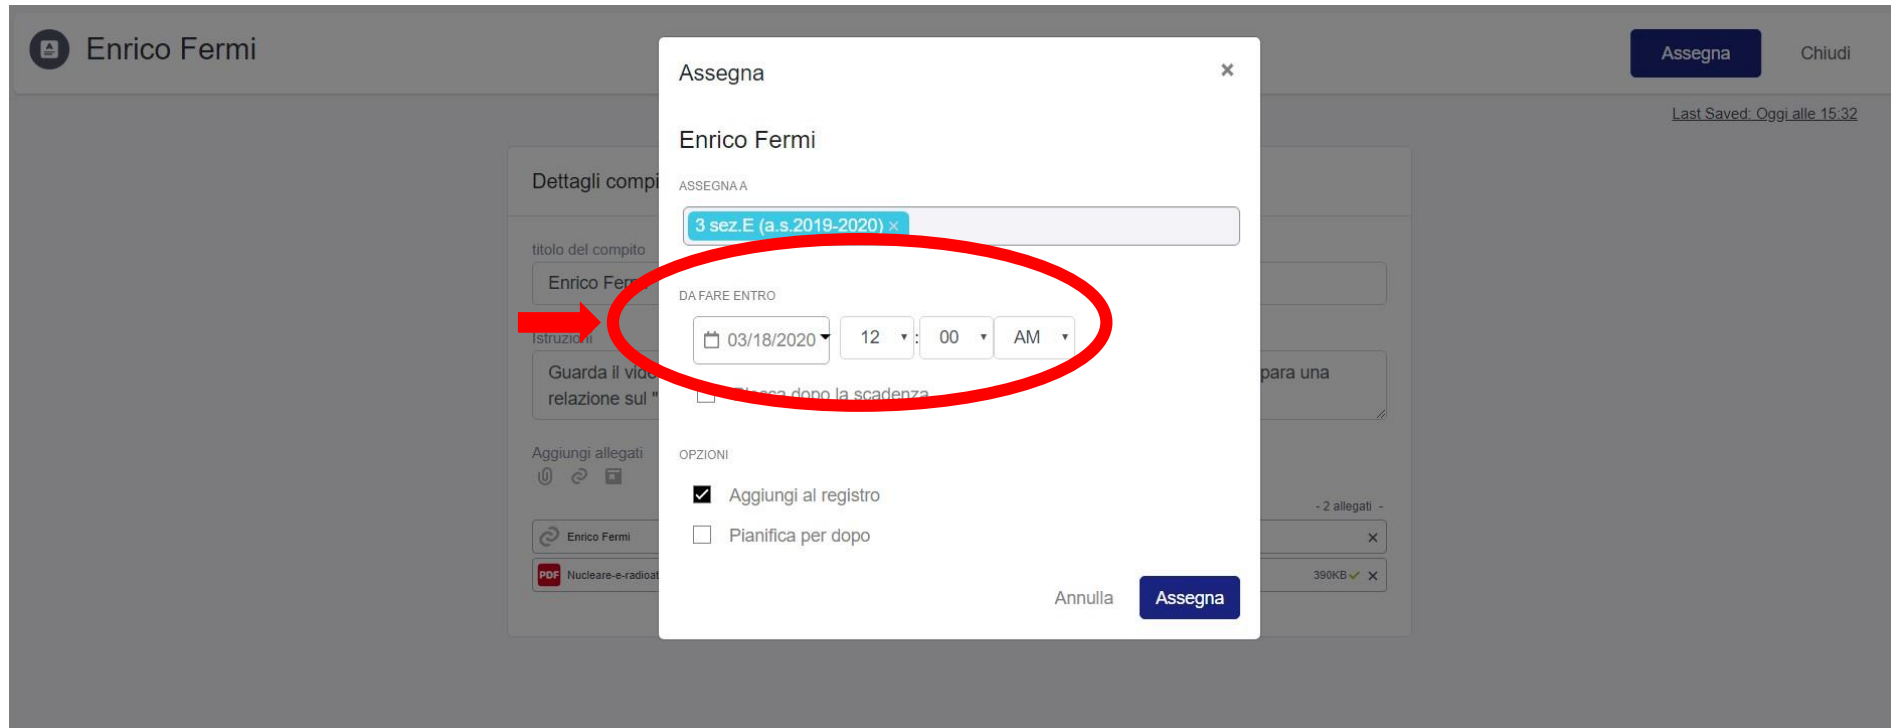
Enrico Fermi

Assegna Chiudi

Last Saved: Oggi alle 15:32

Dettagli compi

titolo del compito

Enrico Fer

Istruzioni

Guarda il vid relazione sul "

para una

Aggiungi allegati

- 2 allegati -

Enrico Fermi

PDF Nucleare-e-radioat

390KB

Assegna ×

Enrico Fermi

ASSEGNA A

3 sez.E (a.s.2019-2020) ×

DA FARE ENTRO

03/18/2020

12 : 00 AM

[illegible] dopo la scadenza

OPZIONI

Aggiungi al registro

Pianifica per dopo

Annulla Assegna